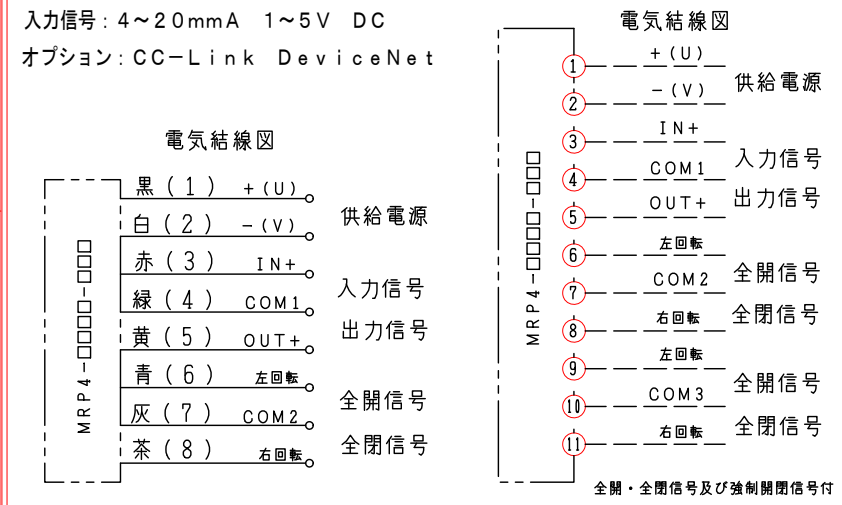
入力信号：4～20mmA　1～5V　DC
オプション：CC−Link　DeviceNet

電気結線図

MRP4−□□□□−□□□

黒（1）　+（U）
白（2）　−（V）　供給電源
赤（3）　IN+
緑（4）　COM1　入力信号
黄（5）　OUT+　出力信号
青（6）　左回転
灰（7）　COM2　全開信号
茶（8）　右回転　全閉信号

電気結線図

MRP4−□□□□−□□□

1　+（U）
2　−（V）　供給電源
3　IN+
4　COM1　入力信号
5　OUT+　出力信号
6　左回転
7　COM2　全開信号
8　右回転　全閉信号
9　左回転
10　COM3　全開信号
11　右回転　全閉信号

全開・全閉信号及び強制開閉信号付